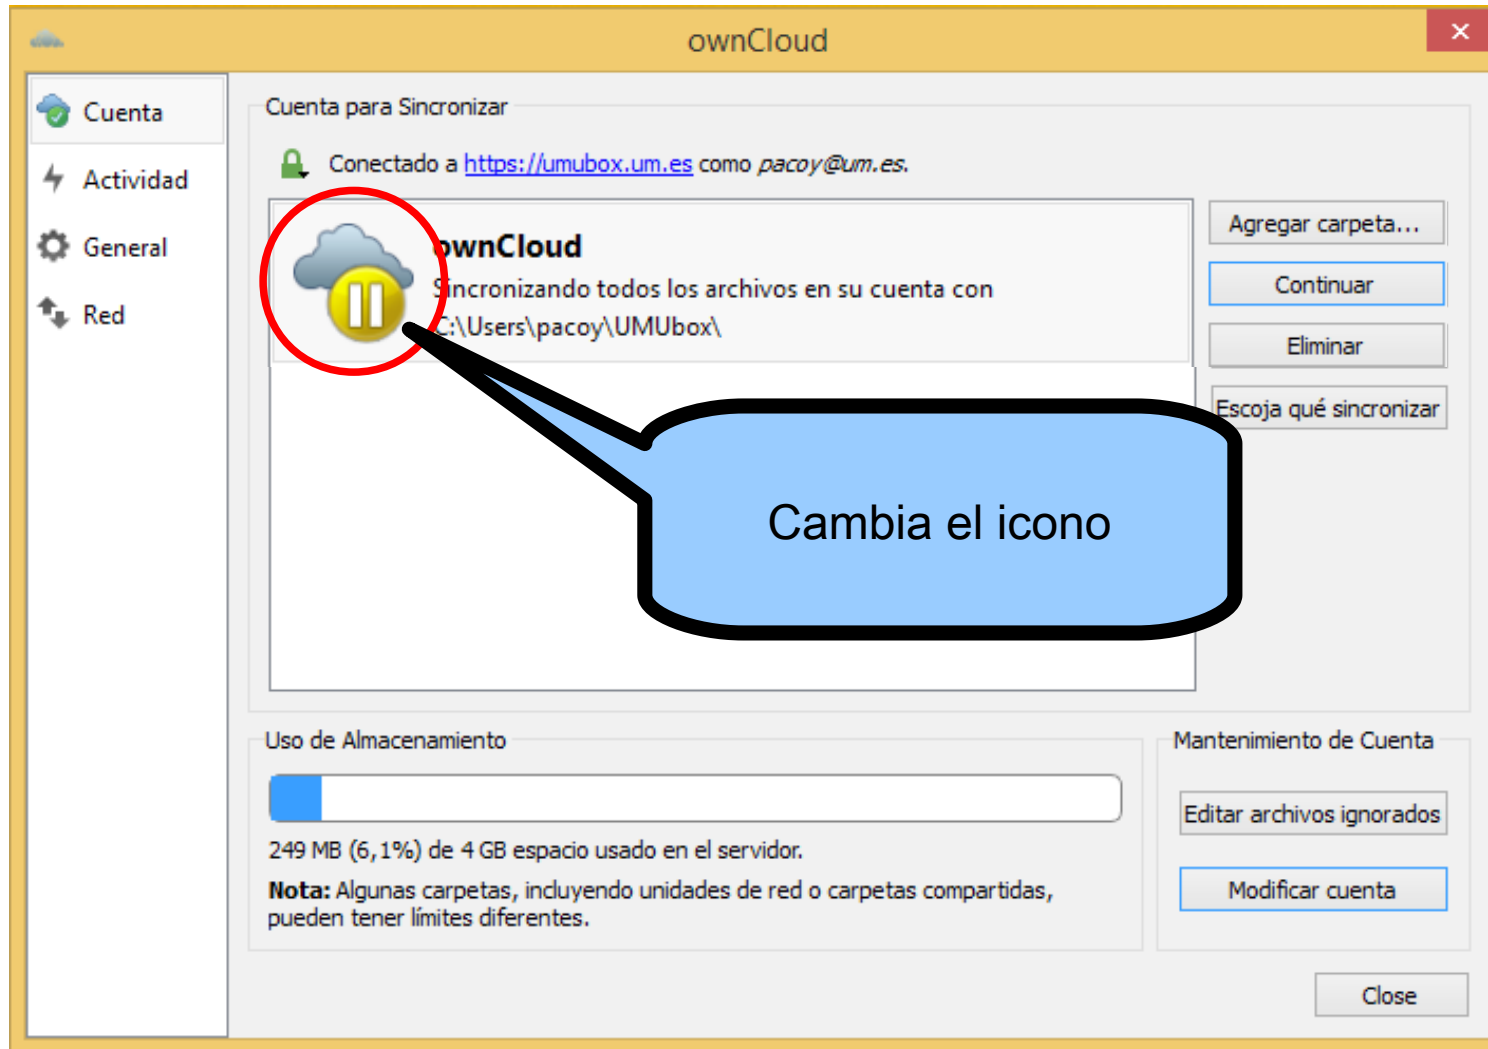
ownCloud

Cuenta
Actividad
General
Red

Cuenta para Sincronizar

Conectado a https://umubox.um.es como pacoy@um.es.

ownCloud
Sincronizando todos los archivos en su cuenta con
C:\Users\pacoy\UMUbox\

Agregar carpeta...
Continuar
Eliminar
Escoja qué sincronizar

Cambia el icono

Uso de Almacenamiento

249 MB (6,1%) de 4 GB espacio usado en el servidor.

**Nota:** Algunas carpetas, incluyendo unidades de red o carpetas compartidas, pueden tener límites diferentes.

Mantenimiento de Cuenta

Editar archivos ignorados
Modificar cuenta

Close